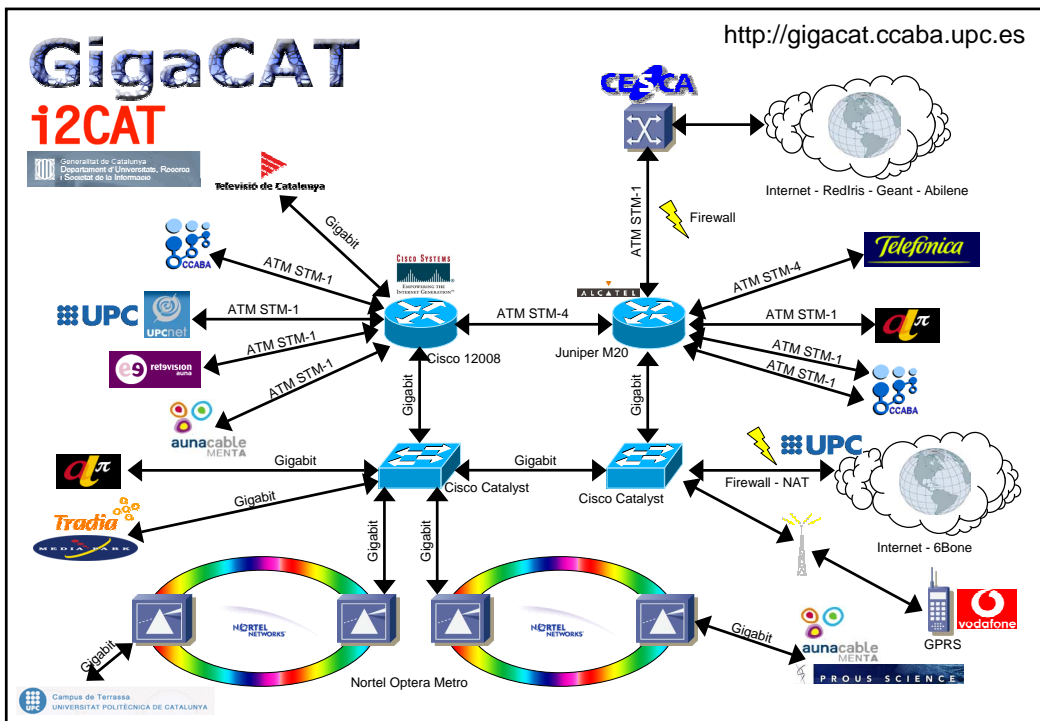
GigaCAT
http://gigacat.ccaba.upc.es
i2CAT
Generalitat de Catalunya
Departament d'Universitats, Recerca i Societat de la Informació
Televisió de Catalunya
CESCA
Internet - RedIris - Geant - Abilene
Gigabit
ATM STM-1
Firewall
CCABA
ATM STM-1
CISCO SYSTEMS
EMPOWERING THE INTERNET GENERATION
Telefonica
ATM STM-4
UPC
upcnet
ATM STM-1
ALCATEL
ATM STM-4
ATM STM-1
ATM STM-1
retevision auna
Cisco 12008
Juniper M20
ATM STM-1
ATM STM-1
ATM STM-1
CCABA
Gigabit
Gigabit
aunacable MENTA
UPC
Gigabit
Gigabit
Cisco Catalyst
Cisco Catalyst
Firewall - NAT
Gigabit
Tradia
MEDIA PARK
Internet - 6Bone
Gigabit
Gigabit
NORTEL NETWORKS
NORTEL NETWORKS
vodafone
Gigabit
GPRS
Gigabit
aunacable MENTA
Nortel Optera Metro
PROUS SCIENCE
Campus de Terrassa
UNIVERSITAT POLITÈCNICA DE CATALUNYA
UPC